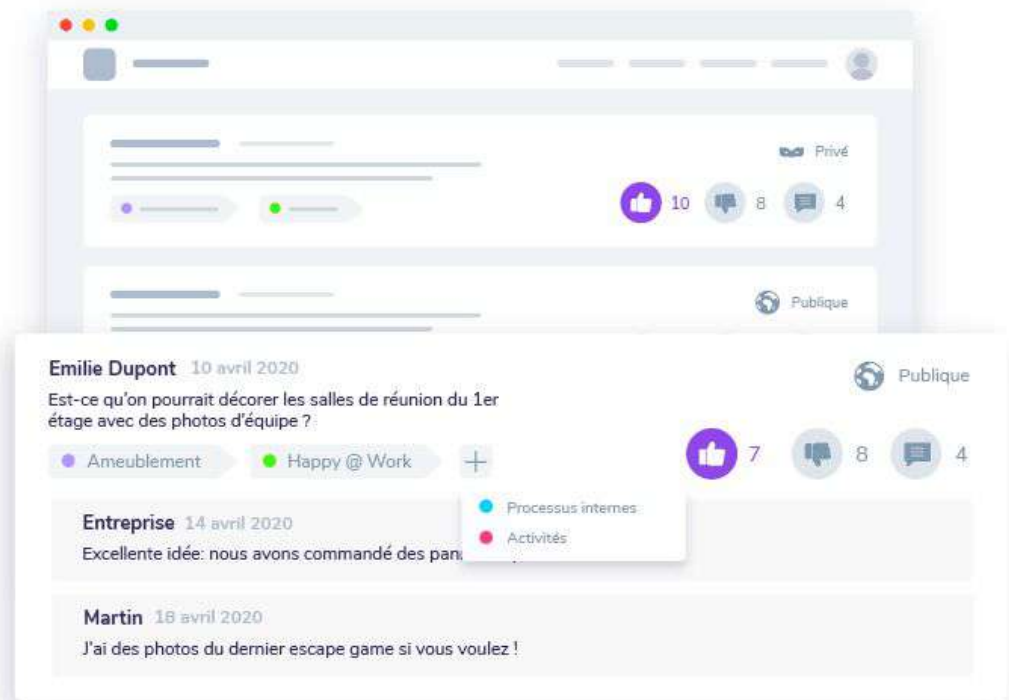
Privé

10 8 4

Publique

Emilie Dupont 10 avril 2020

Publique

Est-ce qu'on pourrait décorer les salles de réunion du 1er étage avec des photos d'équipe ?

Ameublement Happy @ Work +

7 8 4

Processus internes

Activités

Entreprise 14 avril 2020

Excellente idée: nous avons commandé des pan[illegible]

Martin 18 avril 2020

J'ai des photos du dernier escape game si vous voulez !